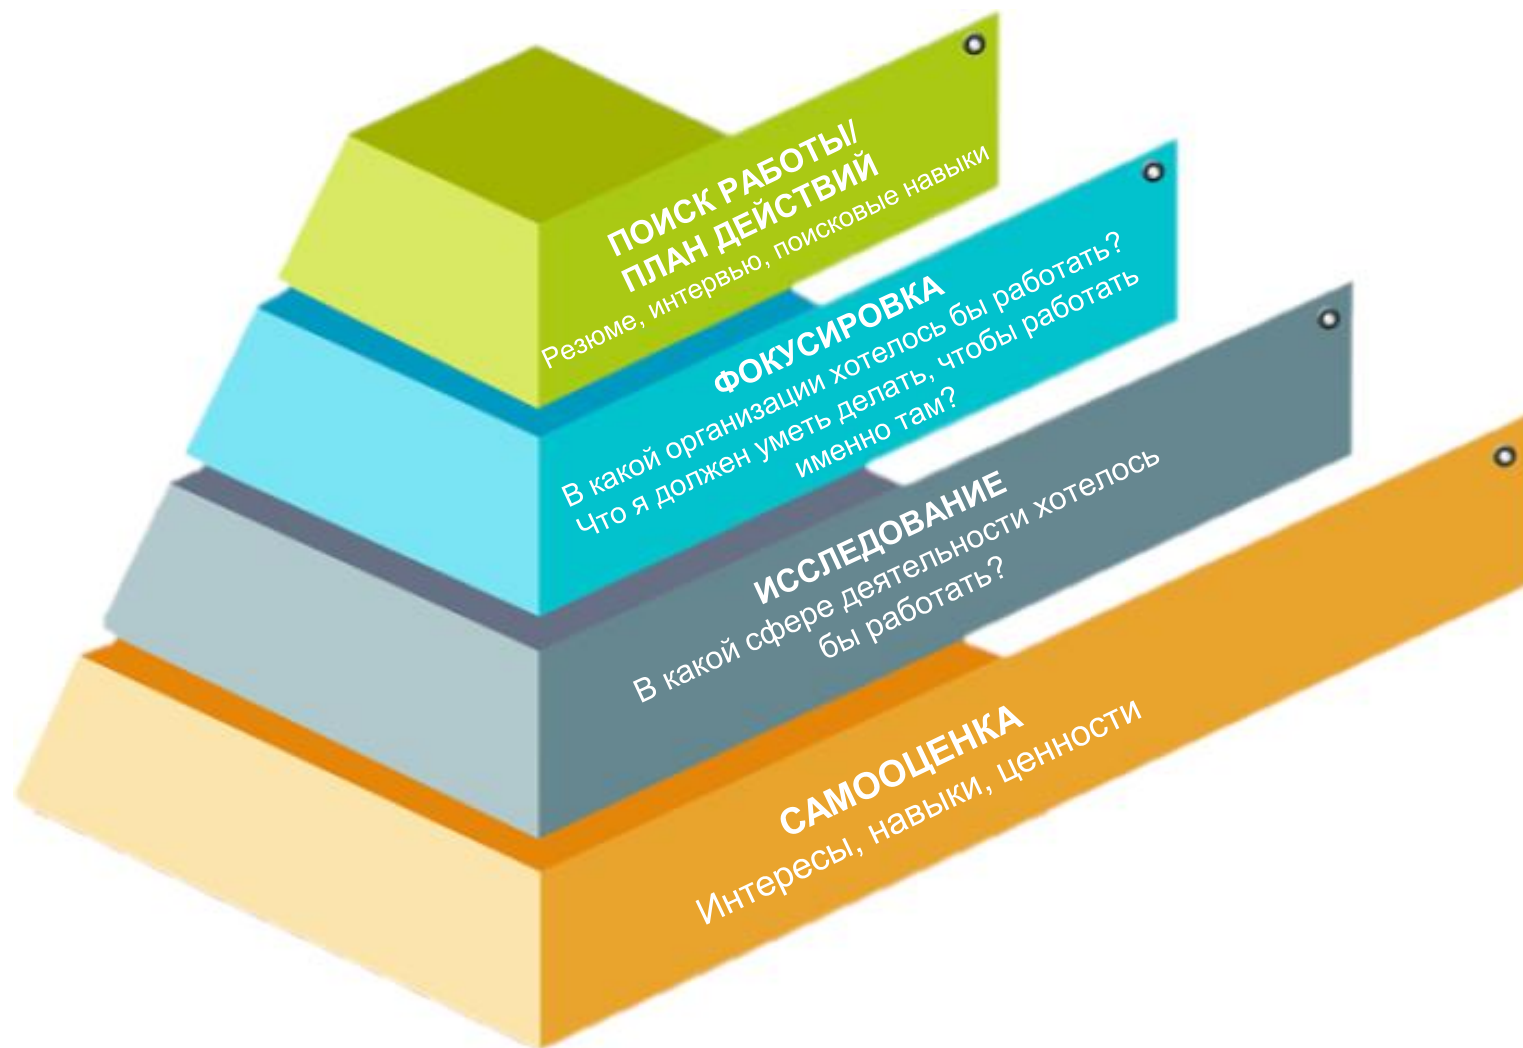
ПОИСК РАБОТЫ/
ПЛАН ДЕЙСТВИЙ
Резюме, интервью, поисковые навыки

ФОКУСИРОВКА
В какой организации хотелось бы работать?
Что я должен уметь делать, чтобы работать именно там?

ИССЛЕДОВАНИЕ
В какой сфере деятельности хотелось бы работать?

САМООЦЕНКА
Интересы, навыки, ценности